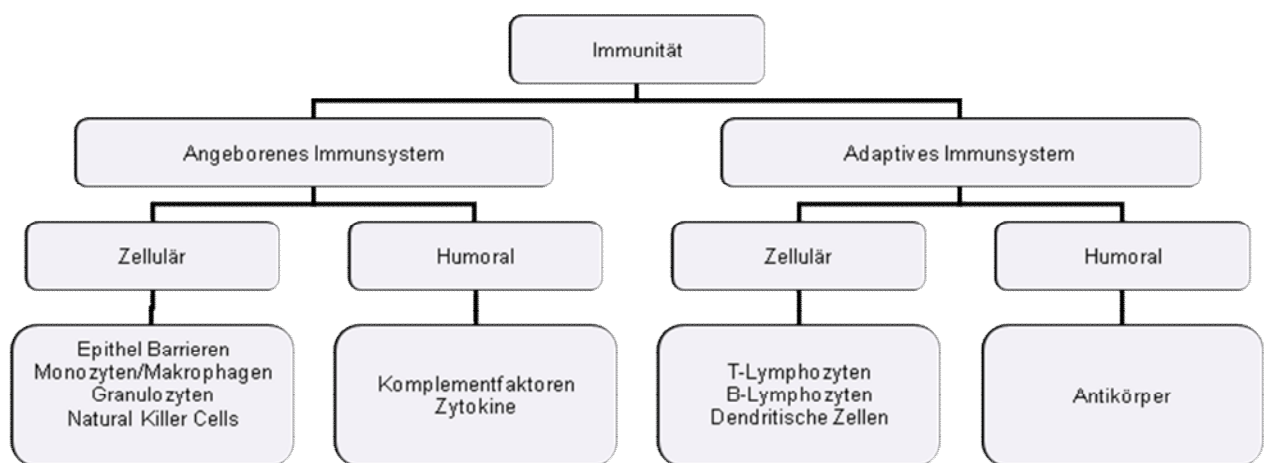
Immunität

Angeborenes Immunsystem

Adaptives Immunsystem

Zellulär

Humoral

Zellulär

Humoral

Epithel Barrieren
Monozyten/Makrophagen
Granulozyten
Natural Killer Cells

Komplementfaktoren
Zytokine

T-Lymphozyten
B-Lymphozyten
Dendritische Zellen

Antikörper